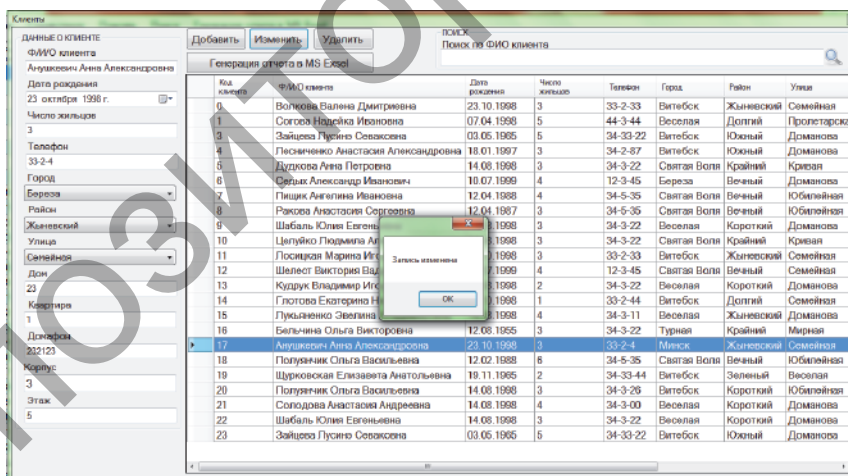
Клиенты

ДАННЫЕ О КЛИЕНТЕ

ФИО клиента

Анушкевич Анна Александровна

Дата рождения

23 октября 1998 г.

Число жильцов

3

Телефон

33-2-4

Город

Береза

Район

Жыневский

Улица

Семейная

Дом

23

Квартира

1

Домофон

232123

Корпус

3

Этаж

5

Добавить | Изменить | Удалить

Генерация отчета в MS Exsel

поиск

Поиск по ФИО клиента

| Код клиента | ФИО клиента | Дата рождения | Число жильцов | Телефон | Город | Район | Улица |
|---|---|---|---|---|---|---|---|
| 0 | Волкова Валена Дмитриевна | 23.10.1998 | 3 | 33-2-33 | Витебск | Жыневский | Семейная |
| 1 | Согова Надейка Ивановна | 07.04.1998 | 5 | 44-3-44 | Веселая | Долгий | Пролетарская |
| 3 | Зайцева Пусино Севасовна | 03.05.1965 | 5 | 34-33-22 | Витебск | Южный | Доманова |
| 4 | Лесниченко Анастасия Александровна | 18.01.1997 | 3 | 34-2-87 | Витебск | Южный | Доманова |
| 5 | Дудкова Анна Петровна | 14.08.1998 | 3 | 34-3-22 | Святая Воля | Крайний | Кривая |
| 6 | Седых Александр Иванович | 10.07.1999 | 4 | 12-3-45 | Береза | Вечный | Доманова |
| 7 | Пищик Ангелина Ивановна | 12.04.1988 | 4 | 34-5-35 | Святая Воля | Вечный | Юбилейная |
| 8 | Ракова Анастасия Сергеевна | 12.04.1987 | 3 | 34-5-35 | Святая Воля | Вечный | Юбилейная |
| 9 | Шабаль Юлия Евг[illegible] | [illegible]1998 | 3 | 34-3-22 | Веселая | Короткий | Доманова |
| 10 | Целуйко Людмила Ал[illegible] | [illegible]1998 | 3 | 34-3-22 | Святая Воля | Крайний | Кривая |
| 11 | Посицкая Марина И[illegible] | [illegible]1998 | 3 | 33-2-33 | Витебск | Жыневский | Семейная |
| 12 | Шелест Виктория Вад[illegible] | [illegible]1999 | 4 | 12-3-45 | Святая Воля | Вечный | Семейная |
| 13 | Кудрук Владимир Иго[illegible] | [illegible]1998 | 2 | 34-3-22 | Веселая | Короткий | Доманова |
| 14 | Глотова Екатерина Н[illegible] | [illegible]1998 | 1 | 33-2-44 | Витебск | Долгий | Семейная |
| 15 | Лукьяненко Эвелина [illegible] | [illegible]1998 | 4 | 34-3-11 | Веселая | Жыневский | Доманова |
| 16 | Бельчина Ольга Викторовна | 12.08.1955 | 3 | 34-3-22 | Турная | Крайний | Мирная |
| 17 | Анушкевич Анна Александровна | 23.10.1998 | 3 | 33-2-4 | Минск | Жыневский | Семейная |
| 18 | Полуянчик Ольга Васильевна | 12.02.1988 | 6 | 34-5-35 | Святая Воля | Вечный | Юбилейная |
| 19 | Щурковская Елизавета Анатольевна | 19.11.1965 | 2 | 34-33-44 | Витебск | Зеленый | Веселая |
| 20 | Полуянчик Ольга Васильевна | 14.08.1998 | 3 | 34-3-26 | Витебск | Короткий | Юбилейная |
| 21 | Солодова Анастасия Андреевна | 14.08.1998 | 4 | 34-3-00 | Веселая | Короткий | Доманова |
| 22 | Шабаль Юлия Евгеньевна | 14.08.1998 | 3 | 34-3-22 | Веселая | Короткий | Доманова |
| 23 | Зайцева Пусино Севасовна | 03.05.1965 | 5 | 34-33-22 | Витебск | Южный | Доманова |

Запись изменена

OK